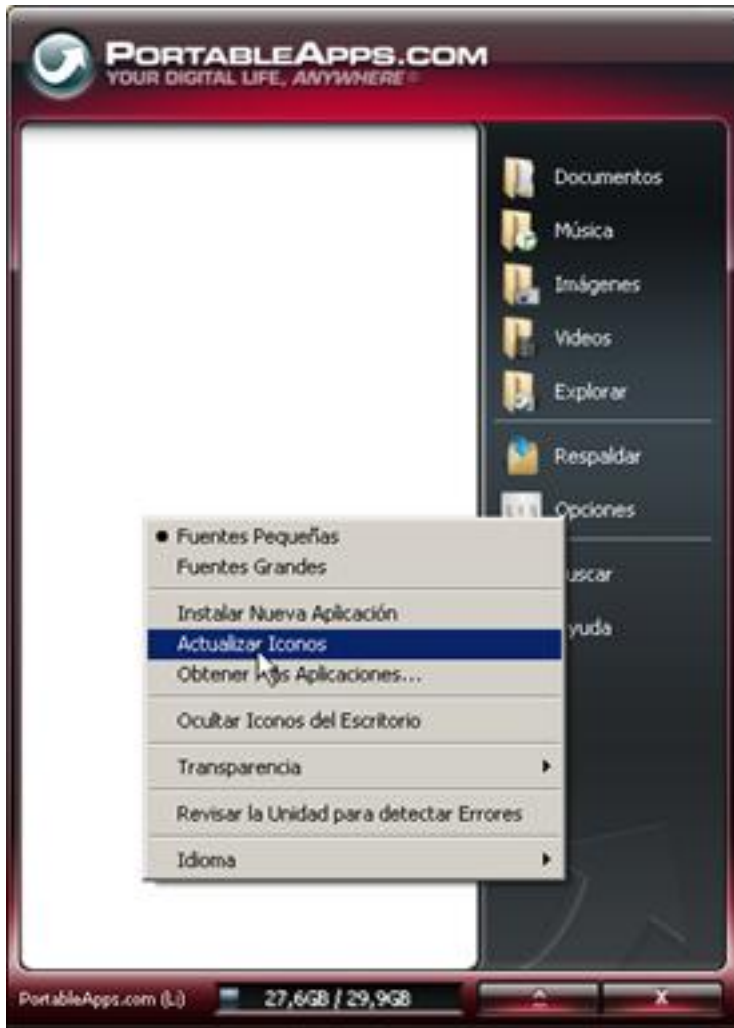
PORTABLEAPPS.COM
YOUR DIGITAL LIFE, ANYWHERE®

Documentos
Música
Imágenes
Videos
Explorar
Respaldar
Opciones
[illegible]uscar
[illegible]yuda

• Fuentes Pequeñas
Fuentes Grandes
Instalar Nueva Aplicación
Actualizar Iconos
Obtener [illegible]s Aplicaciones...
Ocultar Iconos del Escritorio
Transparencia
Revisar la Unidad para detectar Errores
Idioma

PortableApps.com (L:)
27,6GB / 29,9GB
X